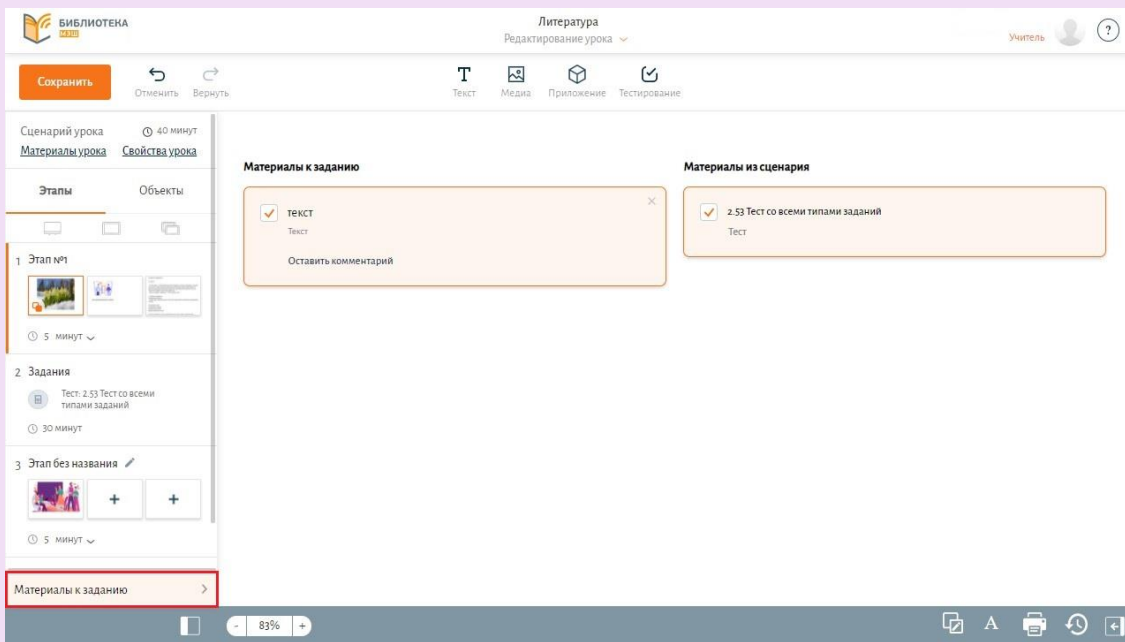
БИБЛИОТЕКА МЭШ

Литература
Редактирование урока

Учитель

?

Сохранить

Отменить Вернуть

Текст Медиа Приложение Тестирование

Сценарий урока
40 минут
Материалы урока Свойства урока

Этапы Объекты

1 Этап №1

5 минут

2 Задания

Тест: 2.53 Тест со всеми типами заданий

30 минут

3 Этап без названия

+ +

5 минут

Материалы к заданию

Материалы к заданию

текст
Текст

Оставить комментарий

Материалы из сценария

2.53 Тест со всеми типами заданий
Тест

- 83% +

A